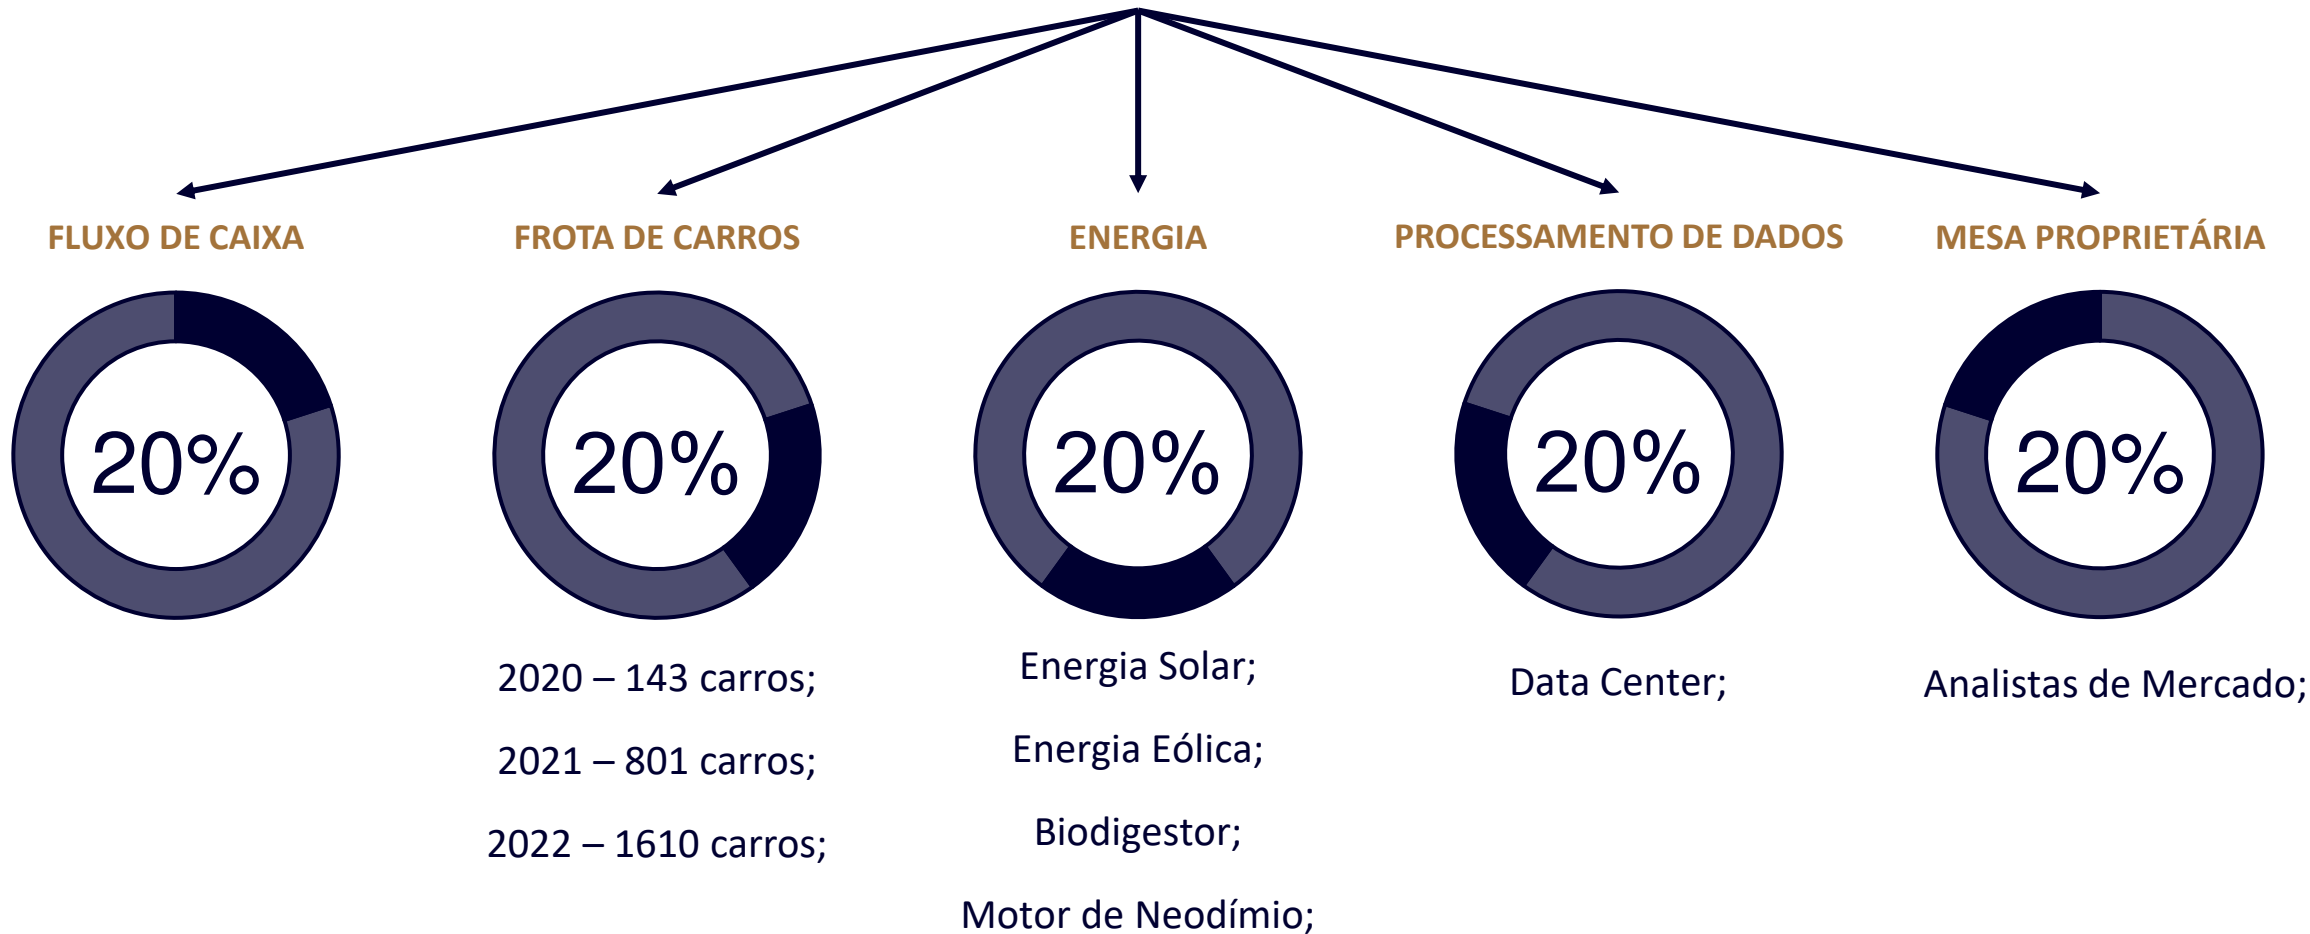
FLUXO DE CAIXA

20%

FROTA DE CARROS

20%

2020 – 143 carros;

2021 – 801 carros;

2022 – 1610 carros;

ENERGIA

20%

Energia Solar;

Energia Eólica;

Biodigestor;

Motor de Neodímio;

PROCESSAMENTO DE DADOS

20%

Data Center;

MESA PROPRIETÁRIA

20%

Analistas de Mercado;